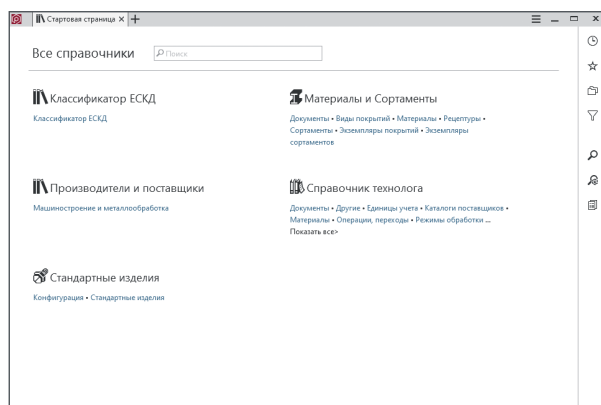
Стартовая страница ×

Все справочники

Поиск

Классификатор ЕСКД

Классификатор ЕСКД

Материалы и Сортаменты

Документы • Виды покрытий • Материалы • Рецептуры • Сортаменты • Экземпляры покрытий • Экземпляры сортаментов

Производители и поставщики

Машиностроение и металлообработка

Справочник технолога

Документы • Другие • Единицы учета • Каталоги поставщиков • Материалы • Операции, переходы • Режимы обработки ...
Показать все>

Стандартные изделия

Конфигурация • Стандартные изделия